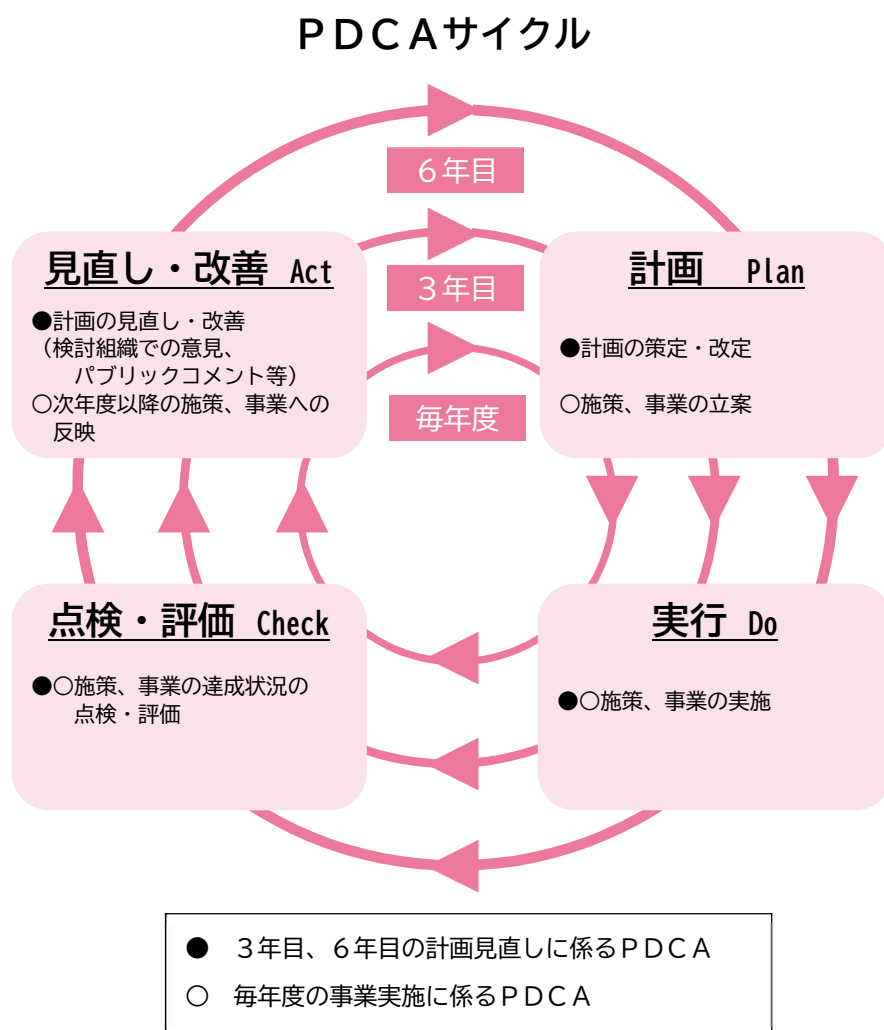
ＰＤＣＡサイクル

６年目

３年目

毎年度

見直し・改善 Act

●計画の見直し・改善（検討組織での意見、パブリックコメント等）
○次年度以降の施策、事業への反映

計画 Plan

●計画の策定・改定

○施策、事業の立案

点検・評価 Check

●○施策、事業の達成状況の点検・評価

実行 Do

●○施策、事業の実施

● ３年目、６年目の計画見直しに係るＰＤＣＡ
○ 毎年度の事業実施に係るＰＤＣＡ